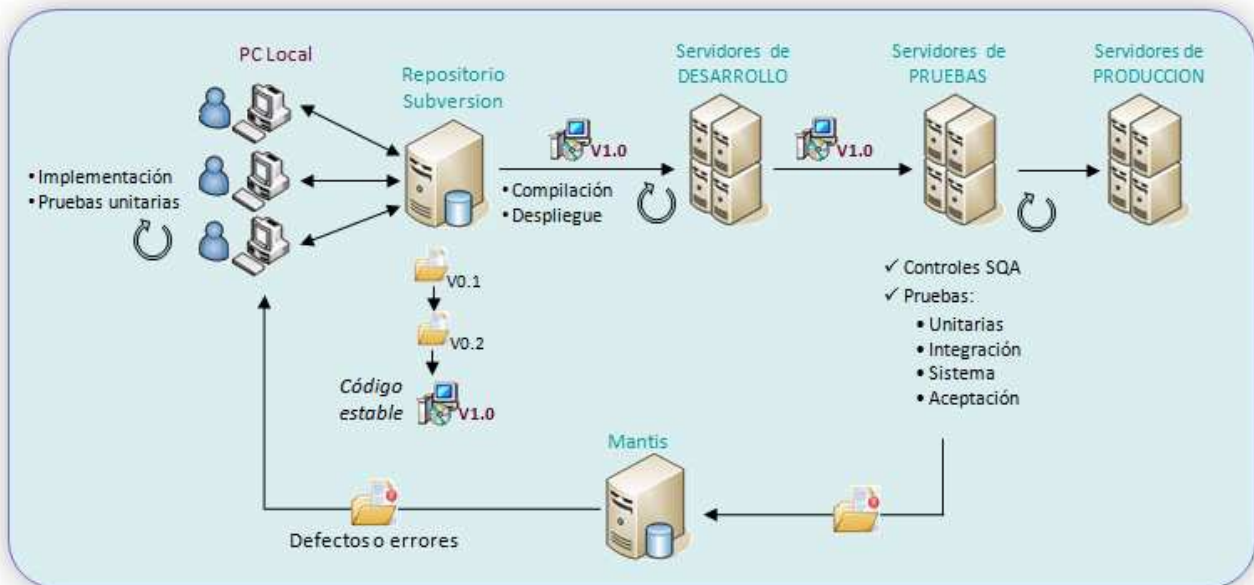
PC Local

Repositorio Subversion

Servidores de DESARROLLO

Servidores de PRUEBAS

Servidores de PRODUCCION

• Implementación
• Pruebas unitarias

V1.0

• Compilación
• Despliegue

V1.0

V0.1

V0.2

Código estable

V1.0

✓ Controles SQA
✓ Pruebas:
• Unitarias
• Integración
• Sistema
• Aceptación

Mantis

Defectos o errores